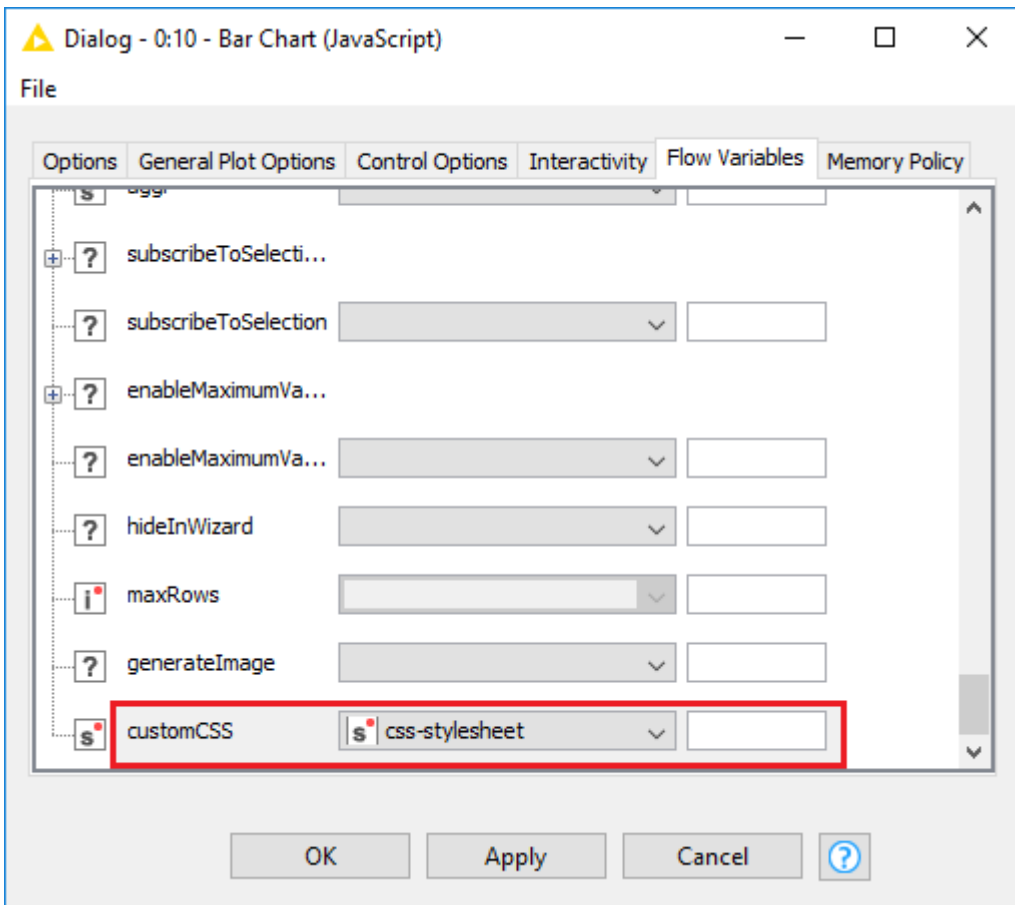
Dialog - 0:10 - Bar Chart (JavaScript)

File

Options | General Plot Options | Control Options | Interactivity | Flow Variables | Memory Policy

s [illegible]

? subscribeToSelecti...

? subscribeToSelection

? enableMaximumVa...

? enableMaximumVa...

? hideInWizard

i maxRows

? generateImage

s customCSS | s css-stylesheet

OK | Apply | Cancel | ?